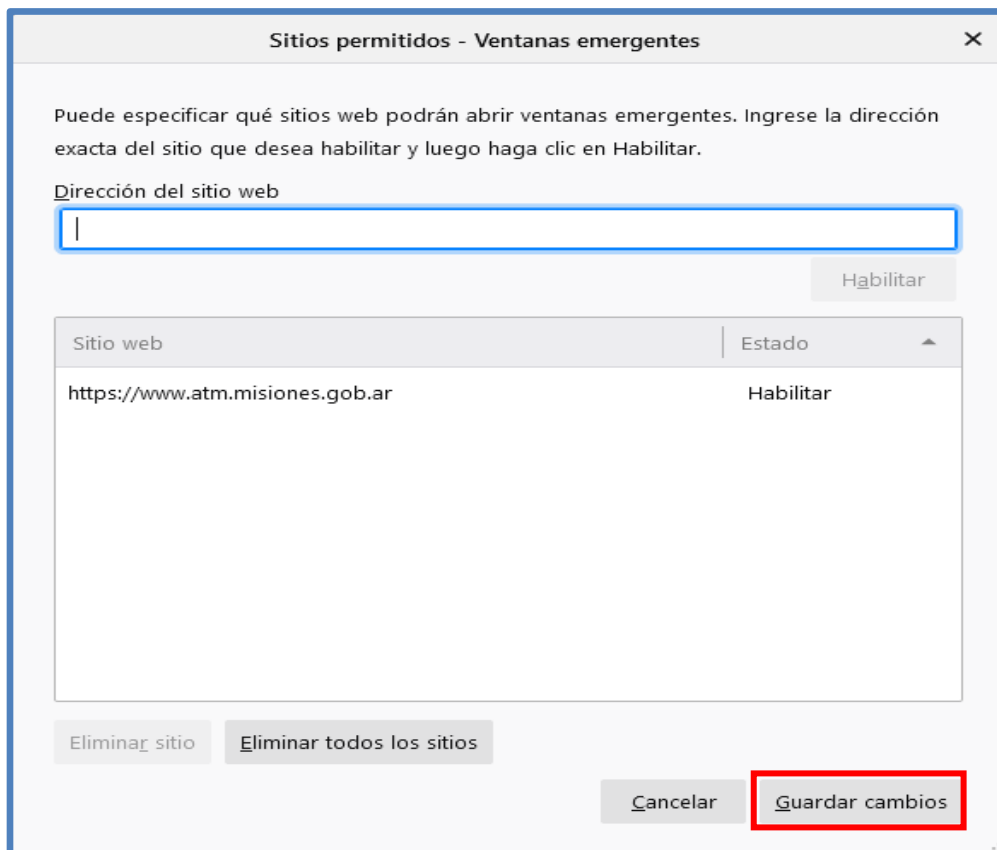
Sitios permitidos - Ventanas emergentes

×

Puede especificar qué sitios web podrán abrir ventanas emergentes. Ingrese la dirección exacta del sitio que desea habilitar y luego haga clic en Habilitar.

Dirección del sitio web

Habilitar

| Sitio web | Estado |
|---|---|
| https://www.atm.misiones.gob.ar | Habilitar |

Eliminar sitio

Eliminar todos los sitios

Cancelar

Guardar cambios